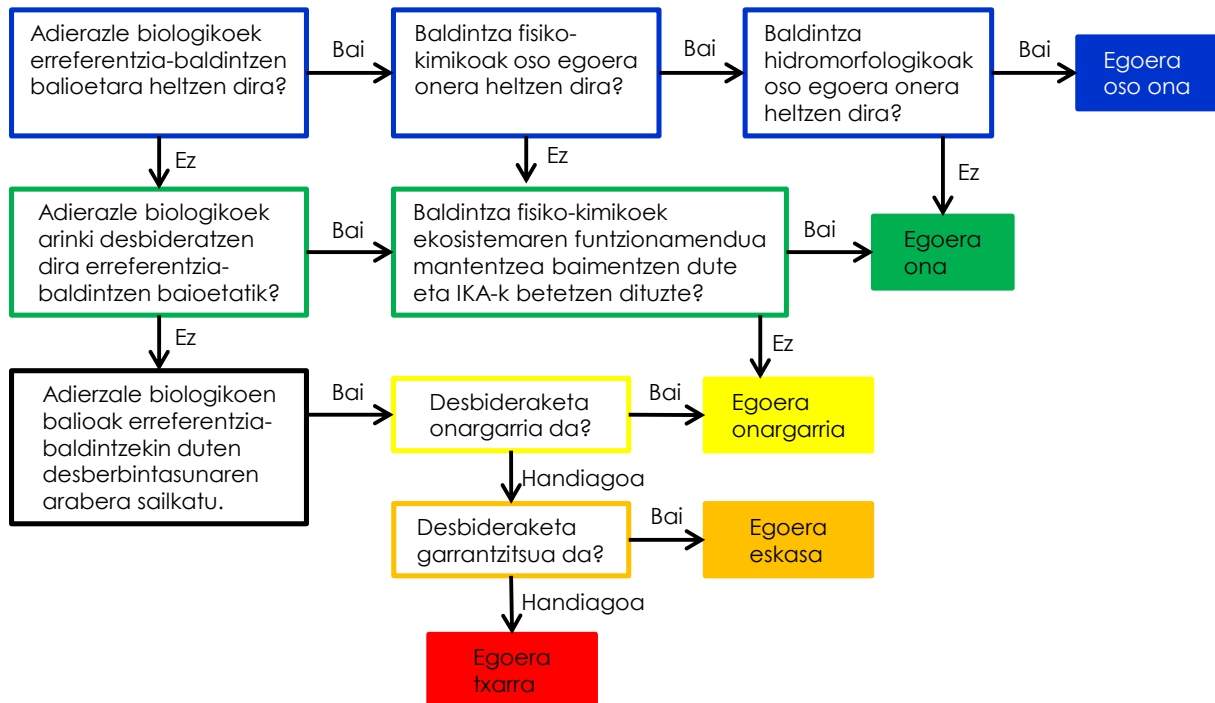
Adierazle biologikoek erreferentzia-baldintzen balioetara heltzen dira?

Bai

Baldintza fisiko-kimikoak oso egoera onera heltzen dira?

Bai

Baldintza hidromorfologikoak oso egoera onera heltzen dira?

Bai

Egoera oso ona

Ez

Ez

Ez

Adierazle biologikoek arinki desbideratzen dira erreferentzia-baldintzen baioetatik?

Bai

Baldintza fisiko-kimikoek ekosistemaren funtzionamendua mantentzea baimentzen dute eta IKA-k betetzen dituzte?

Bai

Egoera ona

Ez

Ez

Adierazle biologikoen balioak erreferentzia-baldintzekin duten desberbintasunaren arabera sailkatu.

Bai

Desbideraketa onargarria da?

Bai

Egoera onargarria

Handiagoa

Desbideraketa garrantzitsua da?

Bai

Egoera eskasa

Handiagoa

Egoera txarra